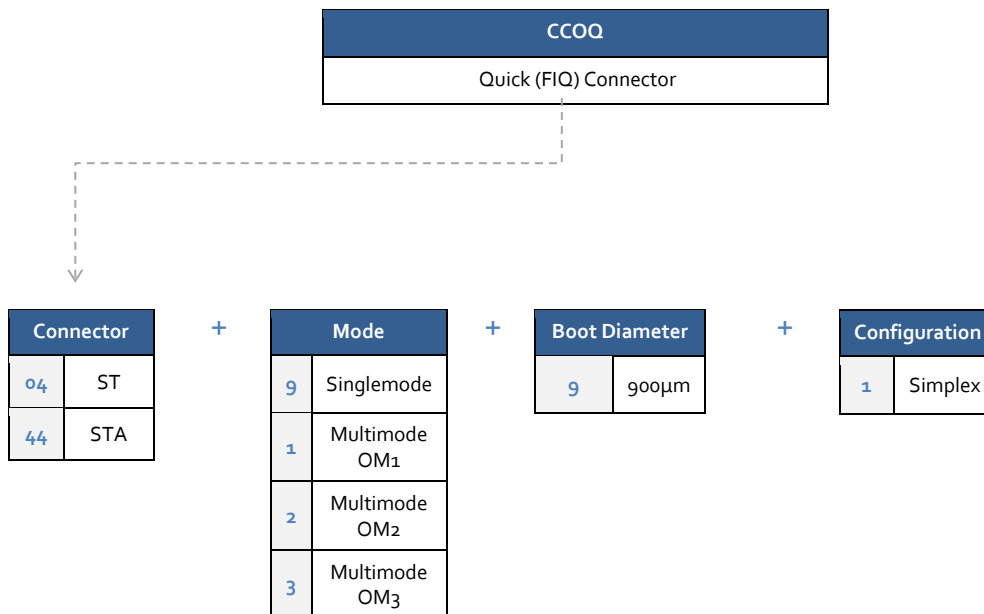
| CCOQ |
|---|
| Quick (FIQ) Connector |

| Connector | |
|---|---|
| 04 | ST |
| 44 | STA |

+

| Mode | |
|---|---|
| 9 | Singlemode |
| 1 | Multimode OM1 |
| 2 | Multimode OM2 |
| 3 | Multimode OM3 |

+

| Boot Diameter | |
|---|---|
| 9 | 900µm |

+

| Configuration | |
|---|---|
| 1 | Simplex |